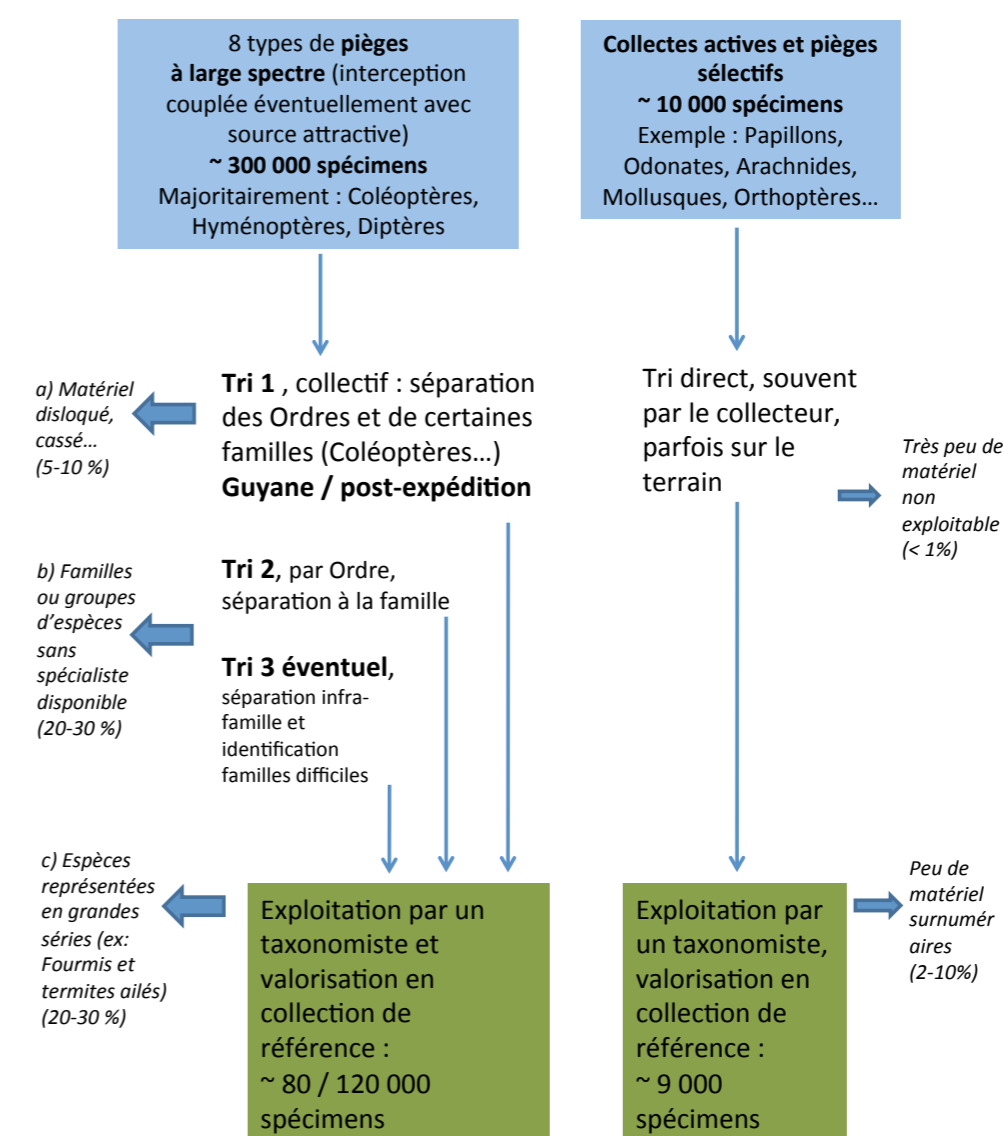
8 types de **pièges à large spectre** (interception couplée éventuellement avec source attractive)
**~ 300 000 spécimens**
Majoritairement : Coléoptères, Hyménoptères, Diptères

**Collectes actives et pièges sélectifs**
**~ 10 000 spécimens**
Exemple : Papillons, Odonates, Arachnides, Mollusques, Orthoptères…

a) Matériel disloqué, cassé… (5-10 %)

**Tri 1** , collectif : séparation des Ordres et de certaines familles (Coléoptères…)
**Guyane / post-expédition**

Tri direct, souvent par le collecteur, parfois sur le terrain

Très peu de matériel non exploitable (< 1%)

b) Familles ou groupes d'espèces sans spécialiste disponible (20-30 %)

**Tri 2**, par Ordre, séparation à la famille

**Tri 3 éventuel**, séparation infra-famille et identification familles difficiles

c) Espèces représentées en grandes séries (ex: Fourmis et termites ailés) (20-30 %)

Exploitation par un taxonomiste et valorisation en collection de référence : ~ 80 / 120 000 spécimens

Exploitation par un taxonomiste, valorisation en collection de référence : ~ 9 000 spécimens

Peu de matériel surnumér aires (2-10%)